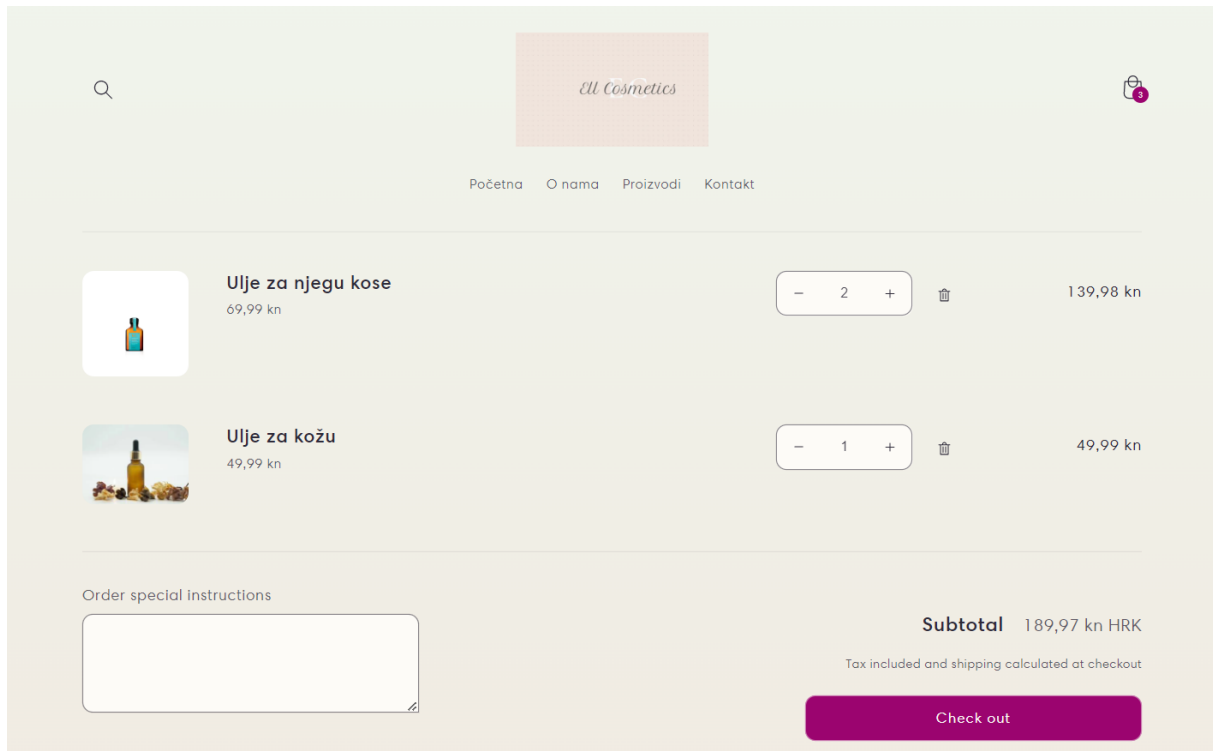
Ell Cosmetics

3

Početna O nama Proizvodi Kontakt

Ulje za njegu kose
69,99 kn

− 2 +

139,98 kn

Ulje za kožu
49,99 kn

− 1 +

49,99 kn

Order special instructions

Subtotal 189,97 kn HRK

Tax included and shipping calculated at checkout

Check out